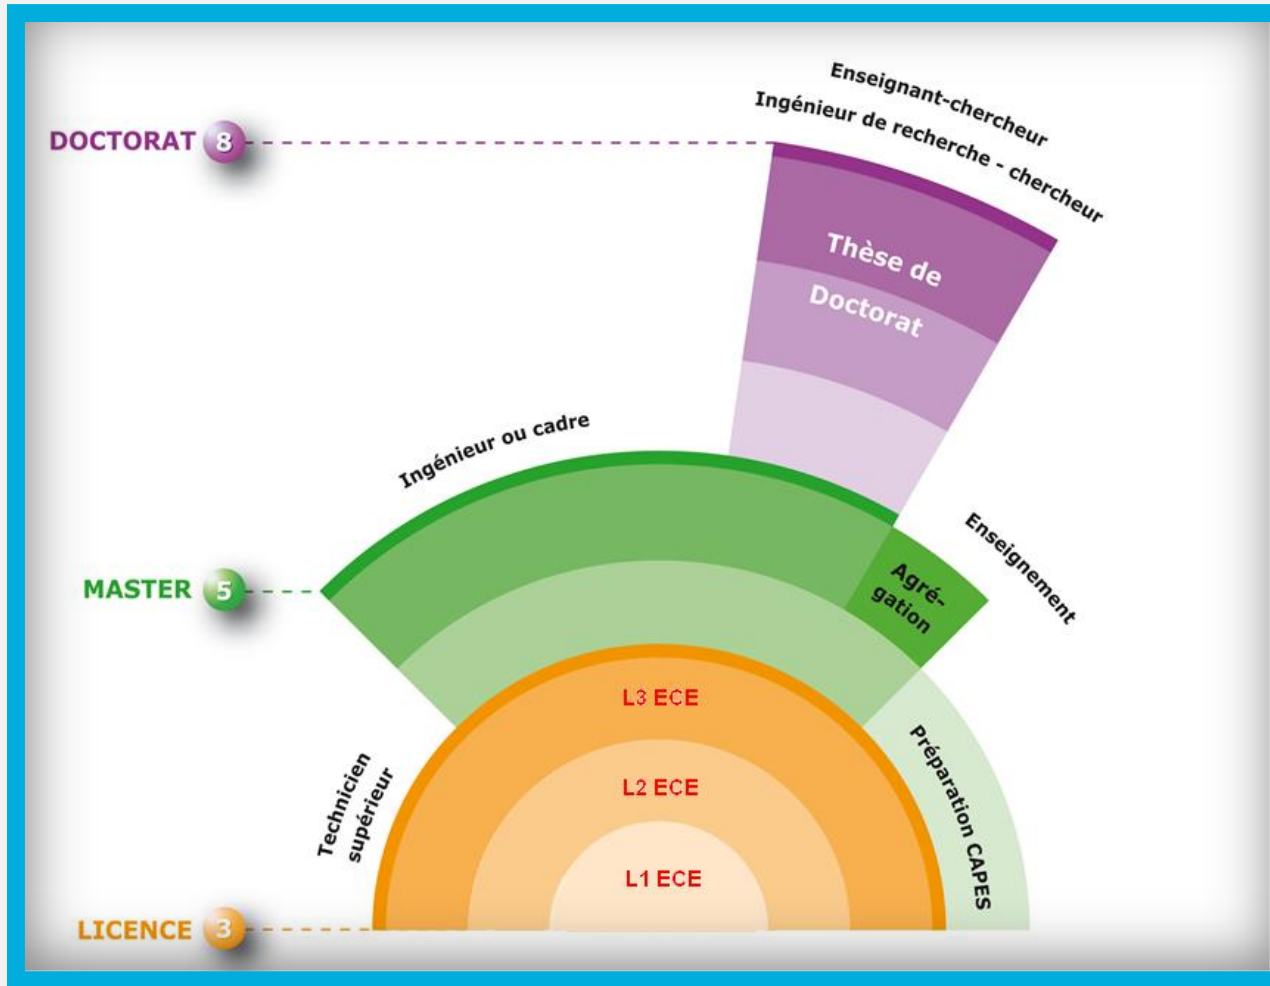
DOCTORAT 8

Enseignant-chercheur

Ingénieur de recherche - chercheur

Thèse de Doctorat

Ingénieur ou cadre

MASTER 5

Agrégation

Enseignement

L3 ECE

L2 ECE

L1 ECE

Technicien supérieur

Préparation CAPES

LICENCE 3